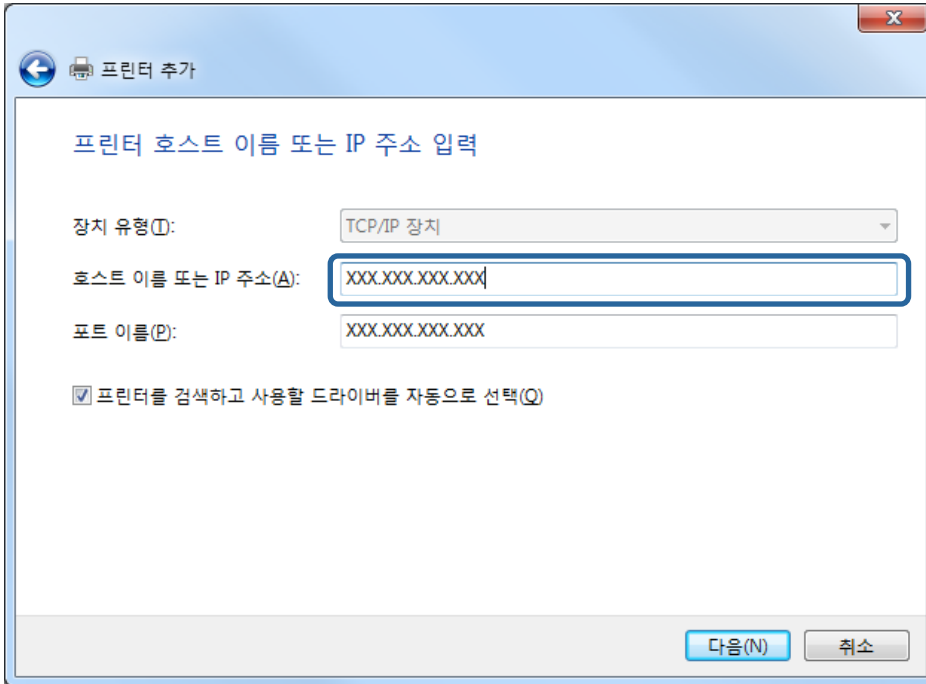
프린터 추가

프린터 호스트 이름 또는 IP 주소 입력

장치 유형(T): TCP/IP 장치

호스트 이름 또는 IP 주소(A): XXX.XXX.XXX.XXX

포트 이름(P): XXX.XXX.XXX.XXX

☑ 프린터를 검색하고 사용할 드라이버를 자동으로 선택(Q)

다음(N) 취소